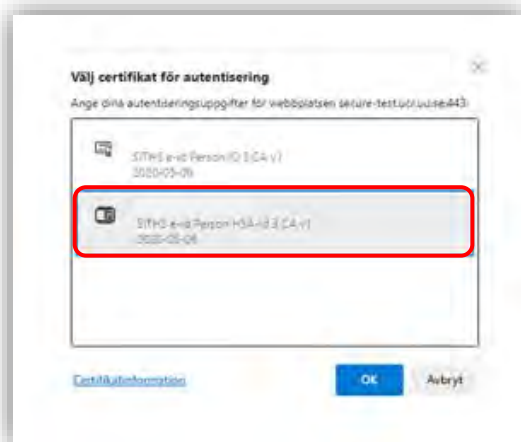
Välj certifikat för autentisering

Ange dina autentiseringsuppgifter för webbplatsen secure-test.ucr.uu.se:443:

SITHS e-id Person ID 3 CA v1
2020-05-06

SITHS e-id Person HSA-id 3 CA v1
2020-05-06

Certifikatinformation

OK

Avbryt